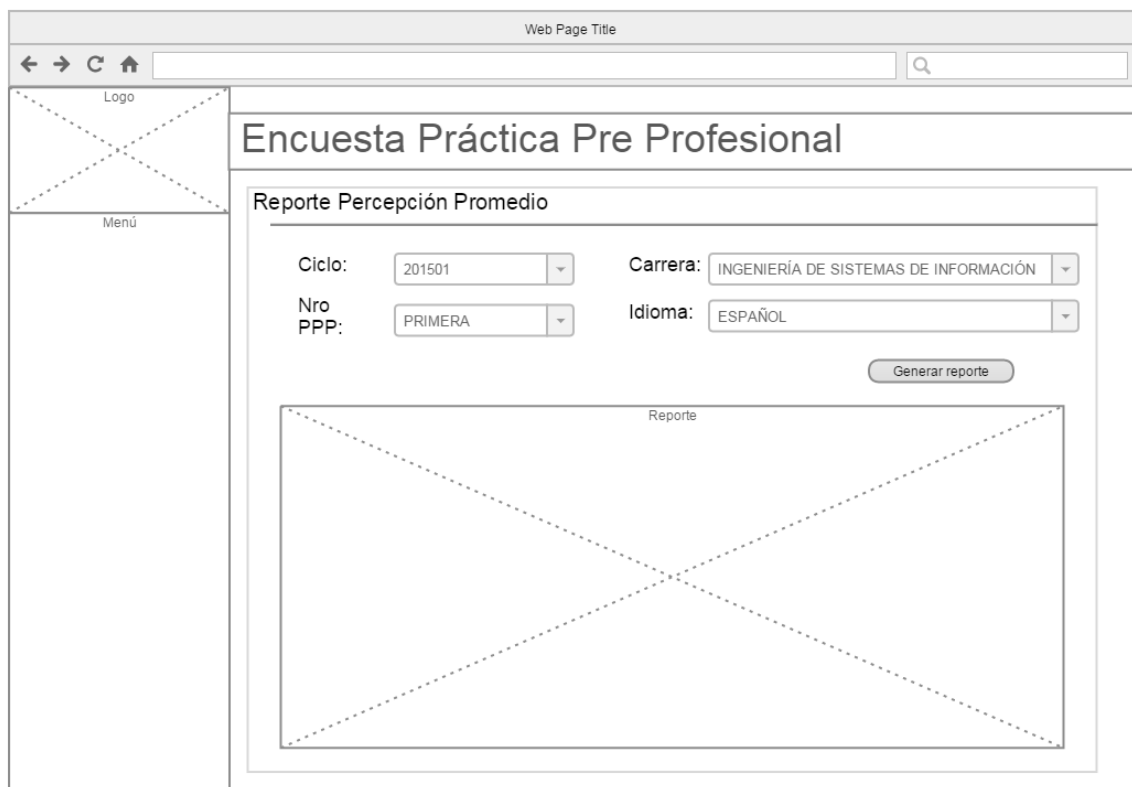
Web Page Title

Logo

Menú

Encuesta Práctica Pre Profesional

Reporte Percepción Promedio

Ciclo: 201501

Carrera: INGENIERÍA DE SISTEMAS DE INFORMACIÓN

Nro PPP: PRIMERA

Idioma: ESPAÑOL

Generar reporte

Reporte